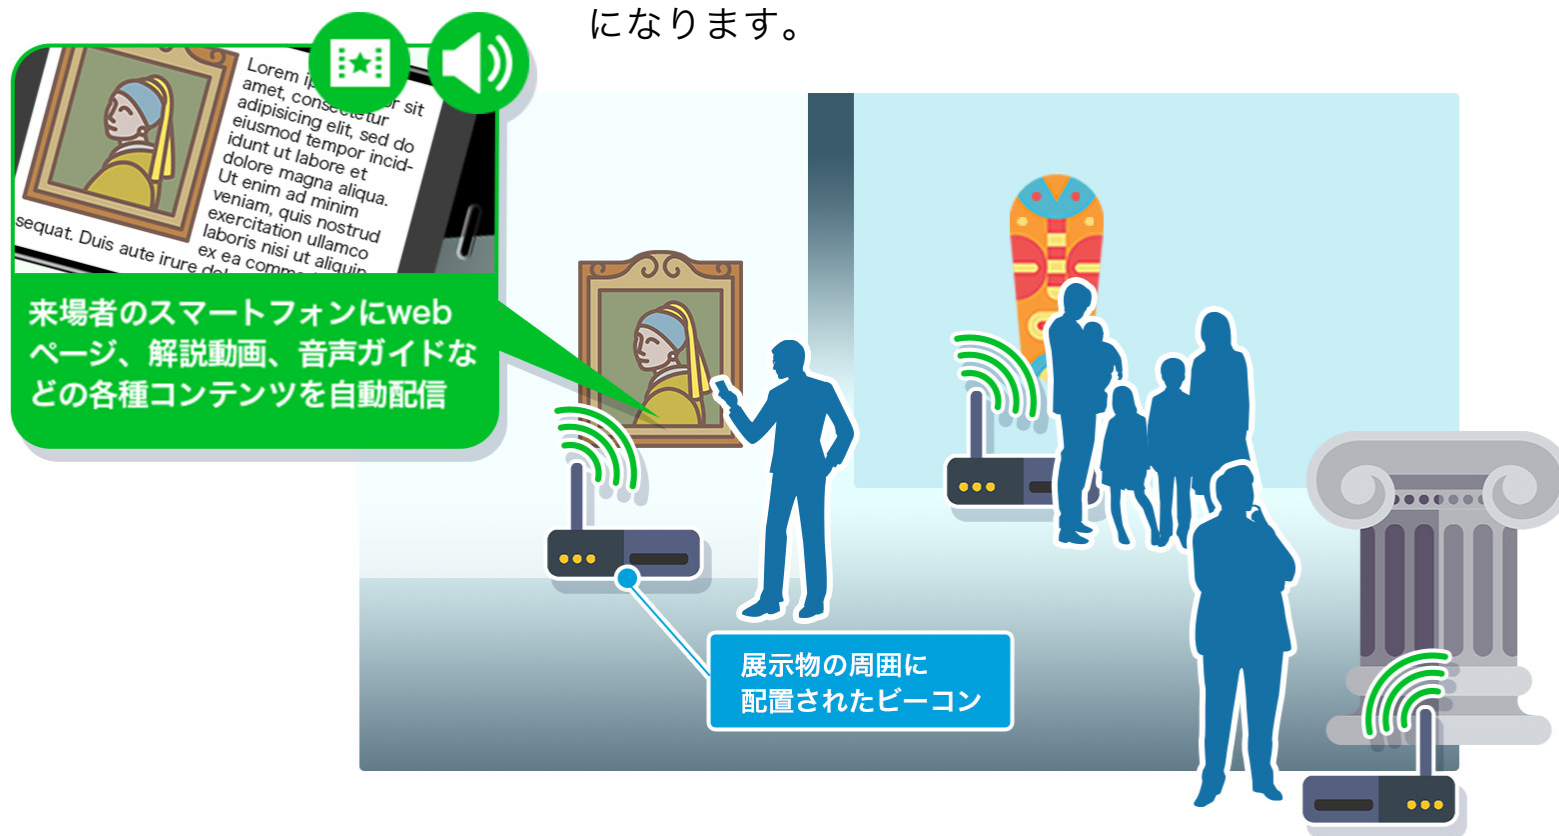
になります。

Lorem ip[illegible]r sit amet, consectetur adipisicing elit, sed do eiusmod tempor incididunt ut labore et dolore magna aliqua. Ut enim ad minim veniam, quis nostrud exercitation ullamco laboris nisi ut aliquip ex ea comm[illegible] sequat. Duis aute irure d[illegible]

来場者のスマートフォンにwebページ、解説動画、音声ガイドなどの各種コンテンツを自動配信

展示物の周囲に
配置されたビーコン